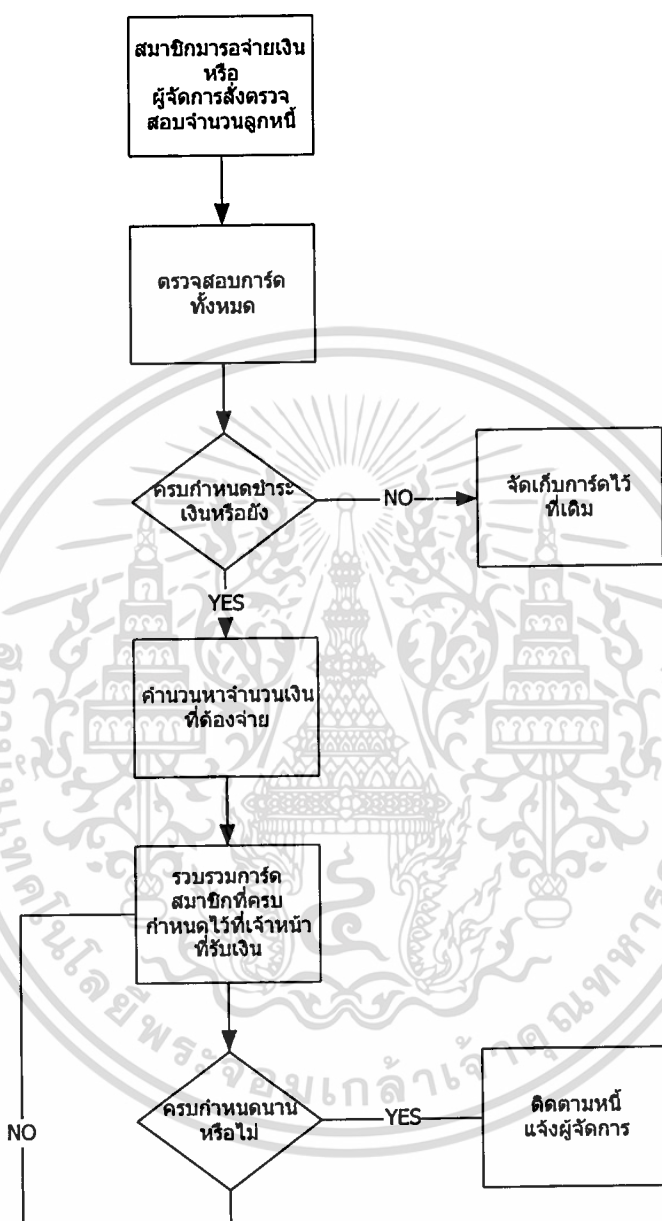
สมาชิกมารอจ่ายเงิน หรือ ผู้จัดการสั่งตรวจสอบจำนวนลูกหนี้

ตรวจสอบการ์ดทั้งหมด

ครบกำหนดชำระเงินหรือยัง

NO

จัดเก็บการ์ดไว้ที่เดิม

YES

คำนวนหาจำนวนเงินที่ต้องจ่าย

รวบรวมการ์ดสมาชิกที่ครบกำหนดไว้ที่เจ้าหน้าที่รับเงิน

NO

ครบกำหนดนานหรือไม่

YES

ติดตามหนี้ แจ้งผู้จัดการ

มหาวิทยาลัยเทคโนโลยีพระจอมเกล้าเจ้าคุณทหาร